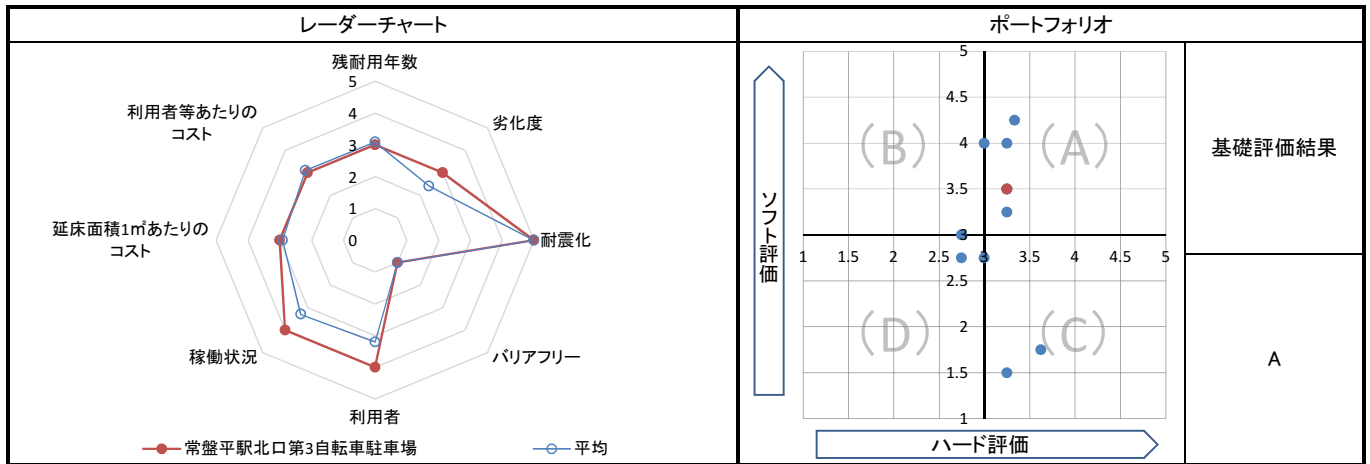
| レーダーチャート | ポートフォリオ | |
|---|---|---|
| | | 基礎評価結果 |
| | | A |

残耐用年数
5
4
3
2
1
0
劣化度
耐震化
バリアフリー
利用者
稼働状況
延床面積1㎡あたりのコスト
利用者等あたりのコスト

常盤平駅北口第3自転車駐車場
平均

ソフト評価
5
4.5
4
3.5
3
2.5
2
1.5
1
1
1.5
2
2.5
3
3.5
4
4.5
5
(B)
(A)
(D)
(C)
ハード評価